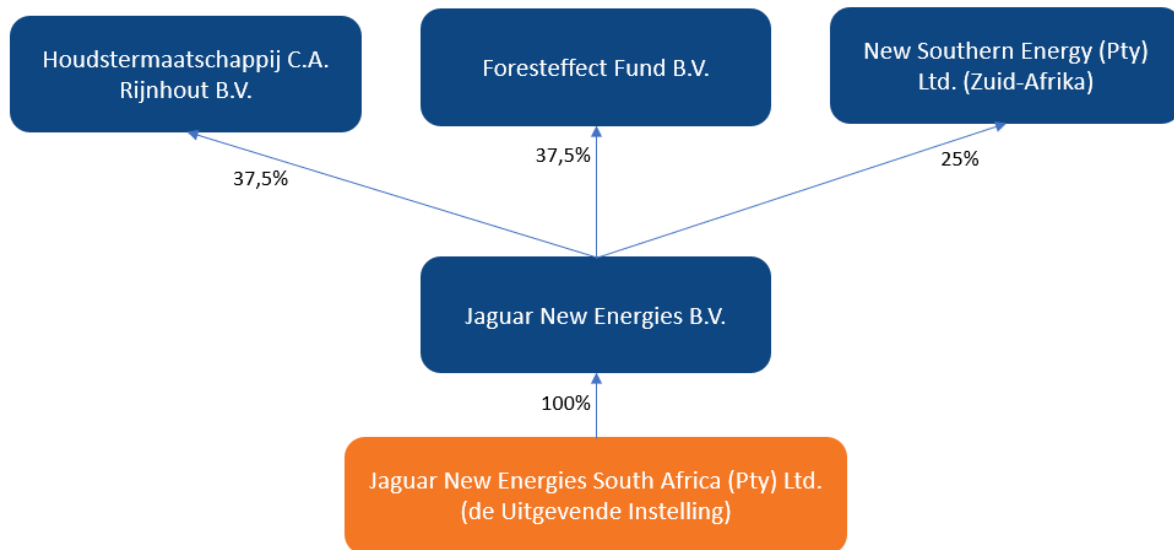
Houdstermaatschappij C.A. Rijnhout B.V.

Foresteffect Fund B.V.

New Southern Energy (Pty) Ltd. (Zuid-Afrika)

37,5%

37,5%

25%

Jaguar New Energies B.V.

100%

Jaguar New Energies South Africa (Pty) Ltd. (de Uitgevende Instelling)